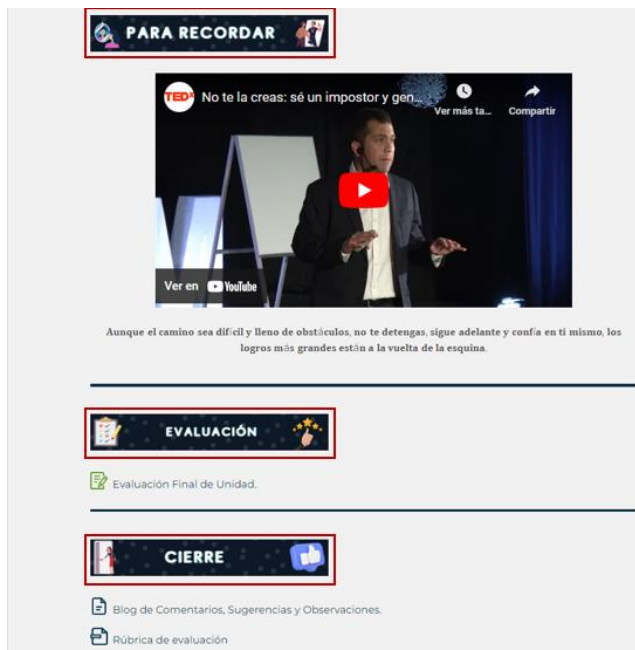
PARA RECORDAR

TEDx No te la creas: sé un impostor y gen...

Ver más ta...

Compartir

Ver en YouTube

Aunque el camino sea difícil y lleno de obstáculos, no te detengas, sigue adelante y confía en ti mismo, los logros más grandes están a la vuelta de la esquina.

EVALUACIÓN

Evaluación Final de Unidad.

CIERRE

Blog de Comentarios, Sugerencias y Observaciones.

Rúbrica de evaluación